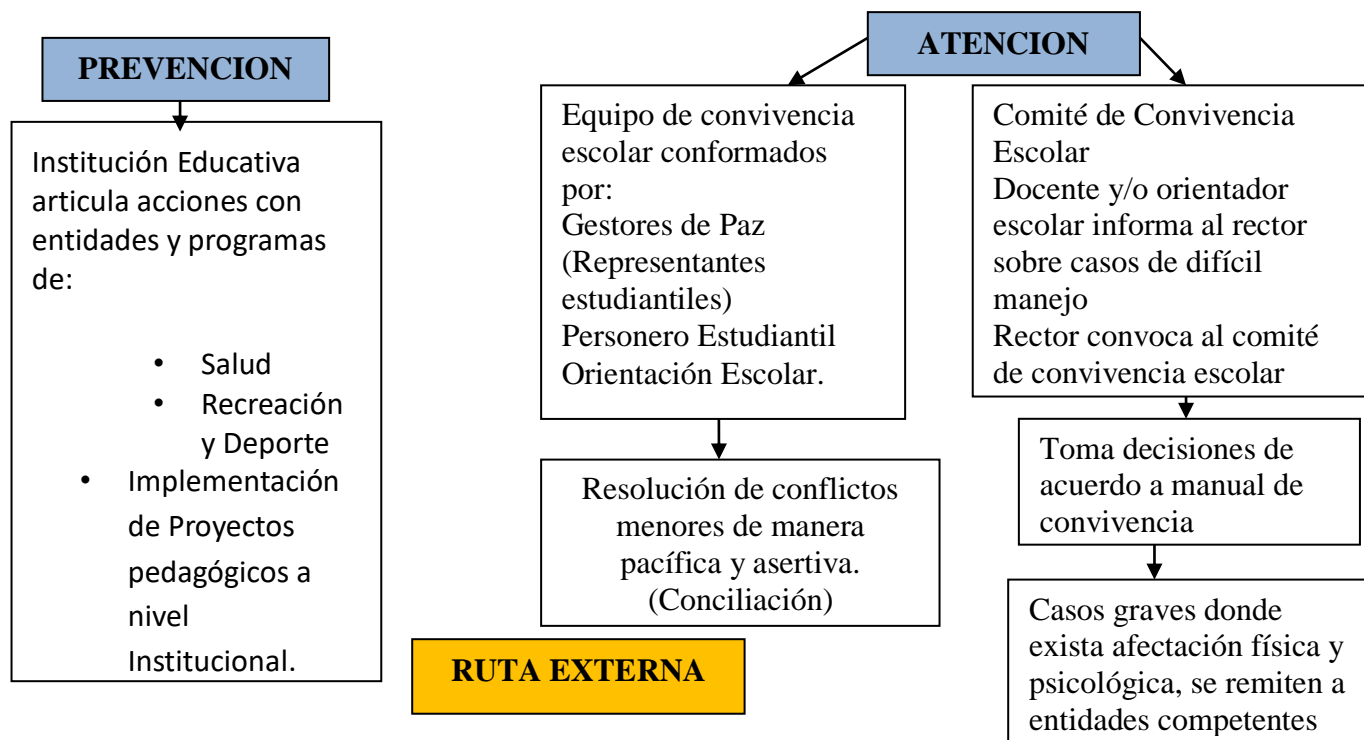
PREVENCION

Institución Educativa articula acciones con entidades y programas de:

- Salud
- Recreación y Deporte
- Implementación de Proyectos pedagógicos a nivel Institucional.

ATENCION

Equipo de convivencia escolar conformados por:
Gestores de Paz (Representantes estudiantiles)
Personero Estudiantil
Orientación Escolar.

Resolución de conflictos menores de manera pacífica y asertiva. (Conciliación)

Comité de Convivencia Escolar
Docente y/o orientador escolar informa al rector sobre casos de difícil manejo
Rector convoca al comité de convivencia escolar

Toma decisiones de acuerdo a manual de convivencia

Casos graves donde exista afectación física y psicológica, se remiten a entidades competentes

RUTA EXTERNA